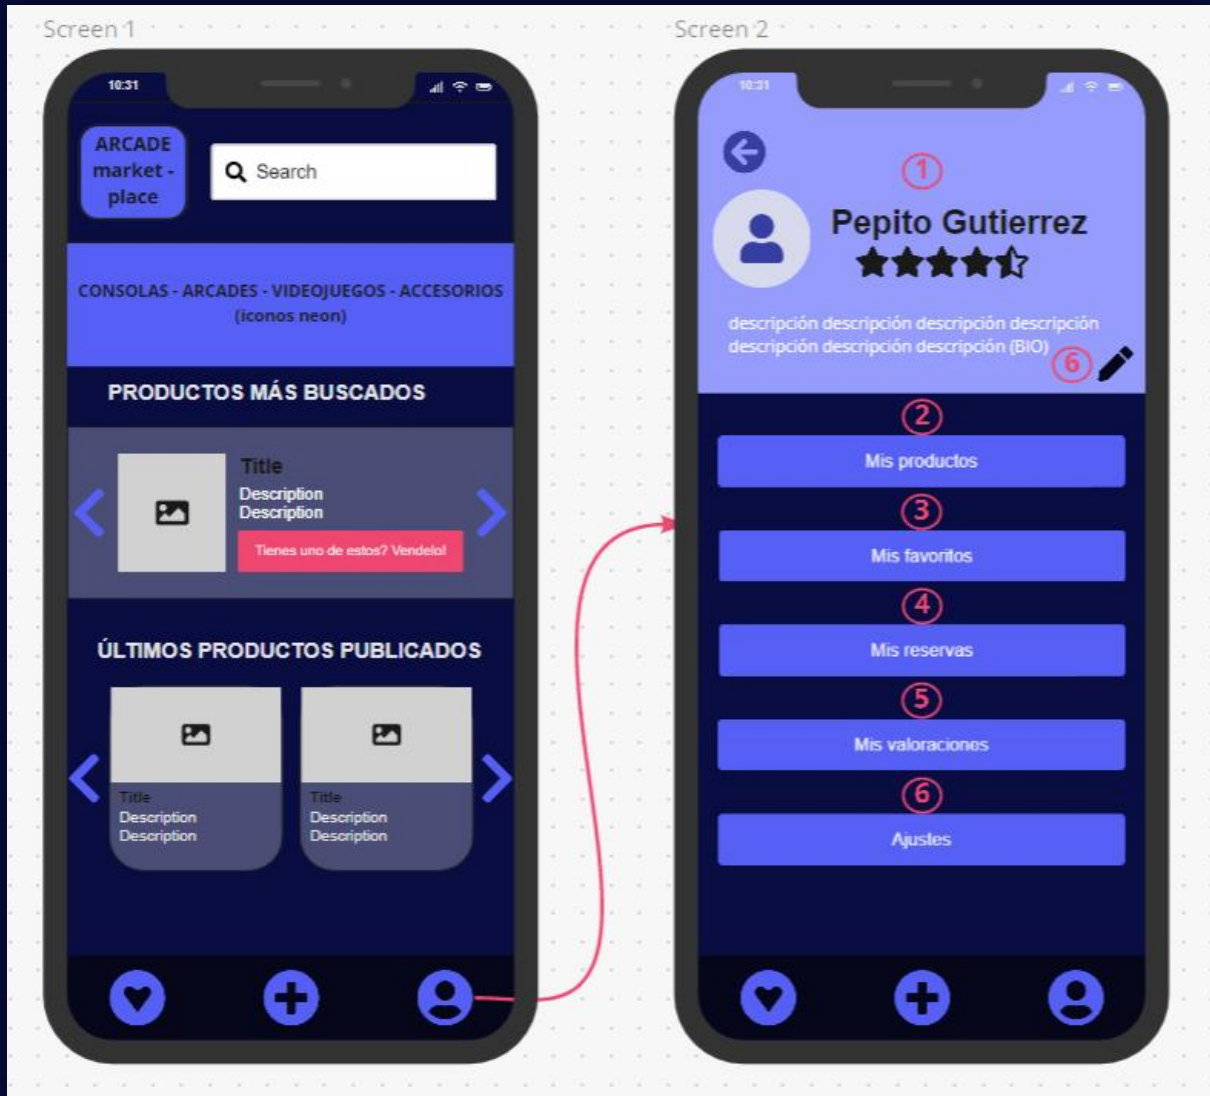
Screen 1

10:31

ARCADE market - place

Search

CONSOLAS - ARCADES - VIDEOJUEGOS - ACCESORIOS
(iconos neon)

PRODUCTOS MÁS BUSCADOS

Title
Description
Description
Tienes uno de estos? Vendelo!

ÚLTIMOS PRODUCTOS PUBLICADOS

Title
Description
Description

Title
Description
Description

Screen 2

10:31

1

Pepito Gutierrez

descripción descripción descripción descripción descripción descripción descripción (BIO)

6

2

Mis productos

3

Mis favoritos

4

Mis reservas

5

Mis valoraciones

6

Ajustes